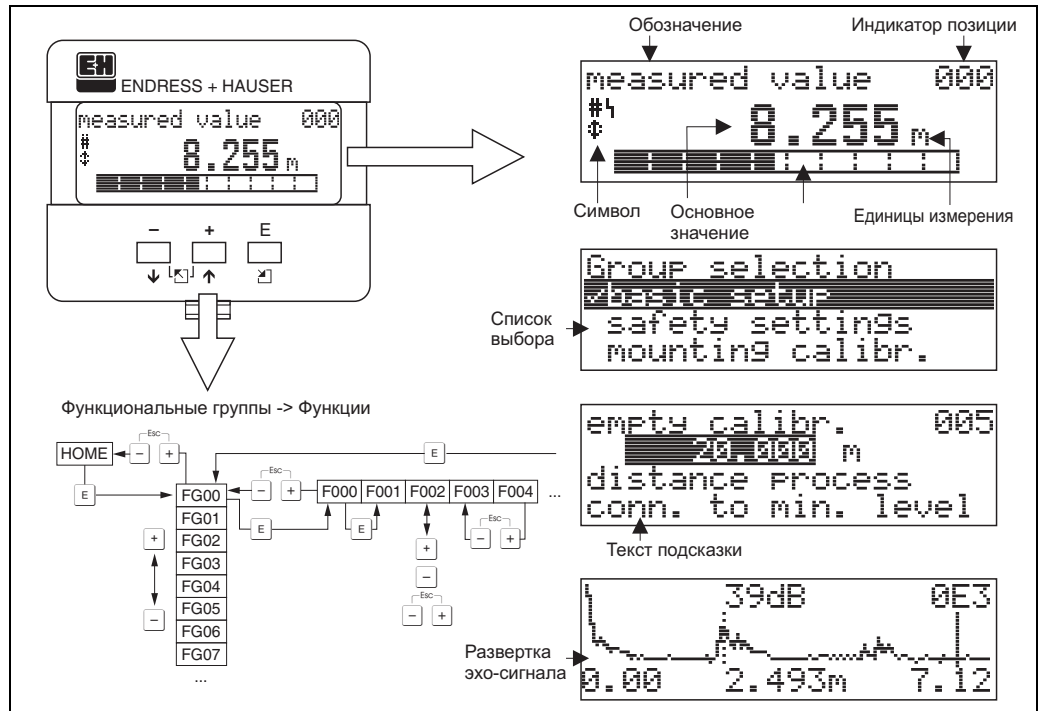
ENDRESS + HAUSER

measured value 000

8.255 m

– + E

Функциональные группы -> Функции

HOME

Esc

– +

E

FG00

FG01

FG02

FG03

FG04

FG05

FG06

FG07

...

Esc

– +

F000 F001 F002 F003 F004 ...

E

E

E

+

–

Esc

– +

Esc

– +

+

–

Обозначение

Индикатор позиции

measured value 000

8.255 m

Символ

Основное значение

Единицы измерения

Group selection
basic setup
safety settings
mounting calibr.

Список выбора

empty calibr. 005
20.000 m
distance process
conn. to min. level

Текст подсказки

39dB 0E3

0.00 2.493m 7.12

Развертка эхо-сигнала